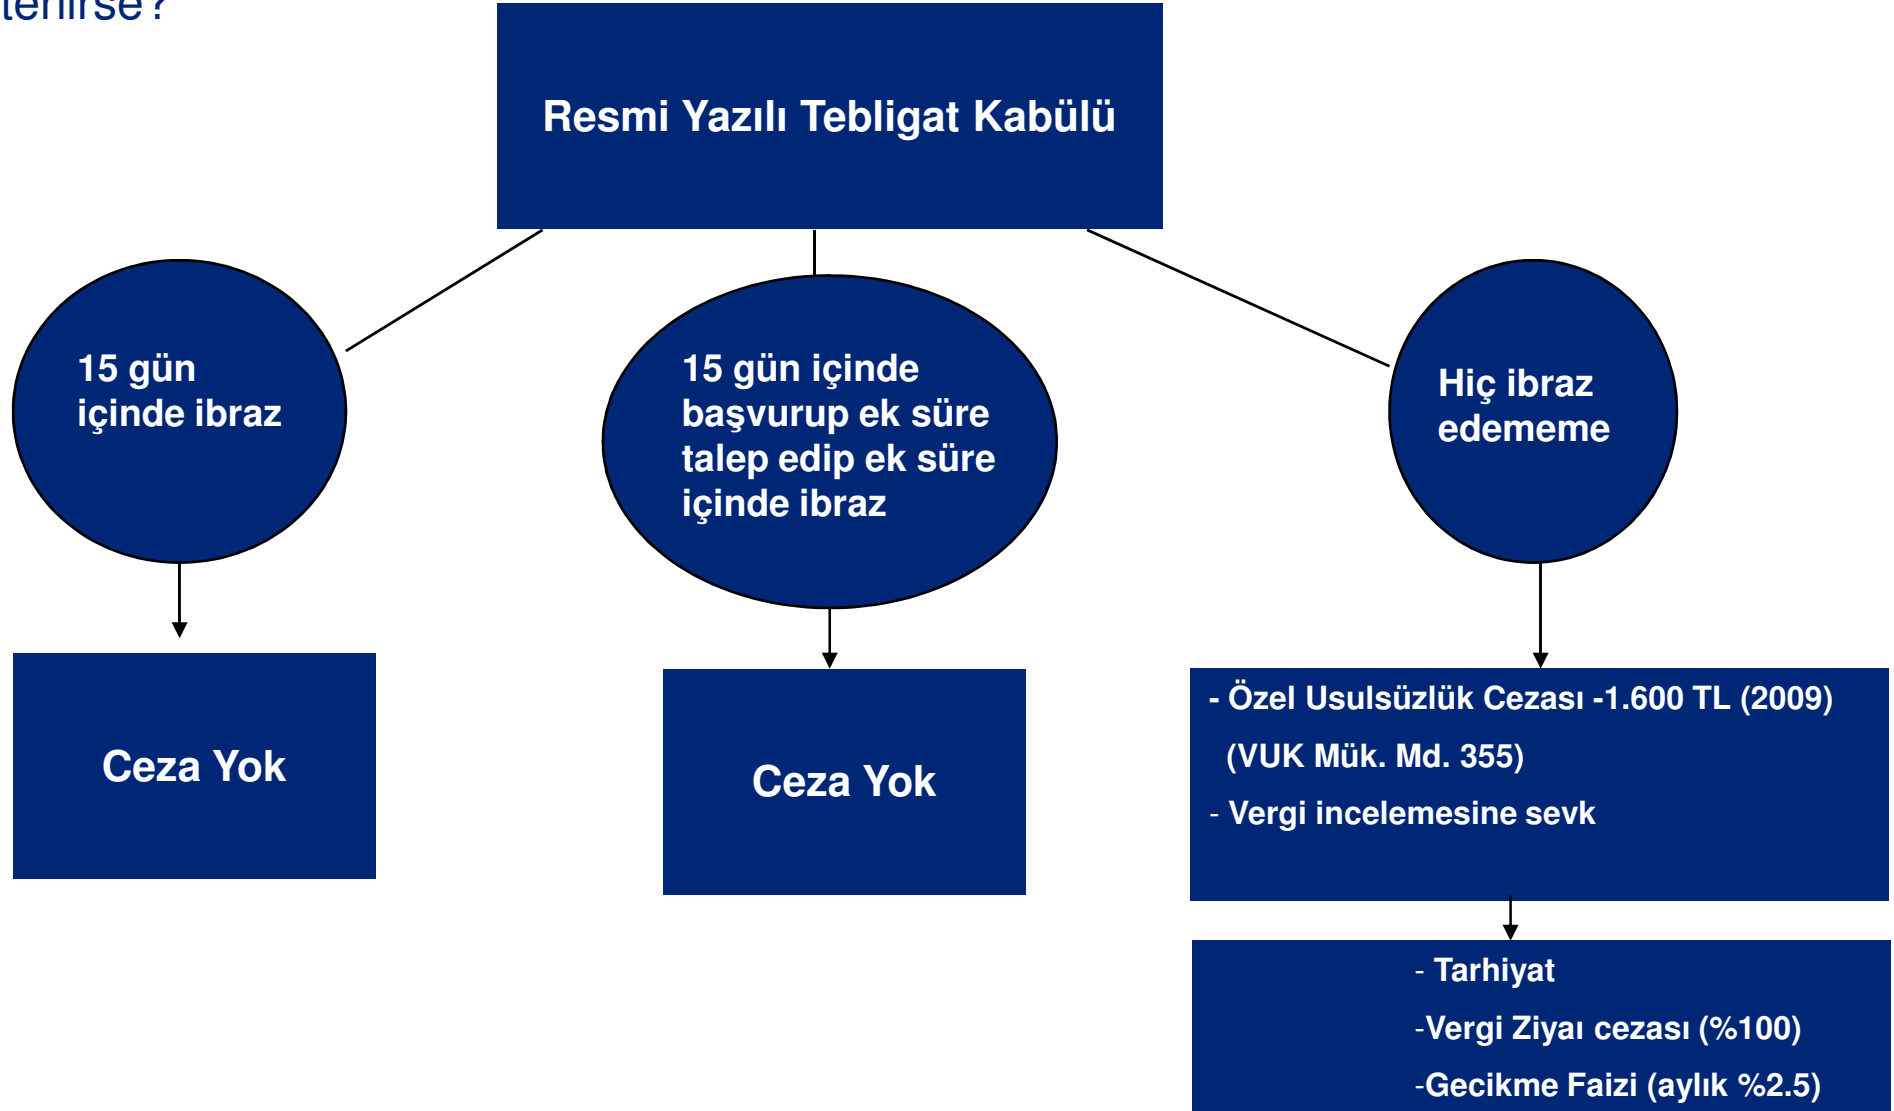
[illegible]tenirse?

Resmi Yazılı Tebligat Kabülü

15 gün içinde ibraz

15 gün içinde başvurup ek süre talep edip ek süre içinde ibraz

Hiç ibraz edememe

Ceza Yok

Ceza Yok

- Özel Usulsüzlük Cezası -1.600 TL (2009) (VUK Mük. Md. 355)
- Vergi incelemesine sevk

- Tarhiyat
-Vergi Ziyaı cezası (%100)
-Gecikme Faizi (aylık %2.5)